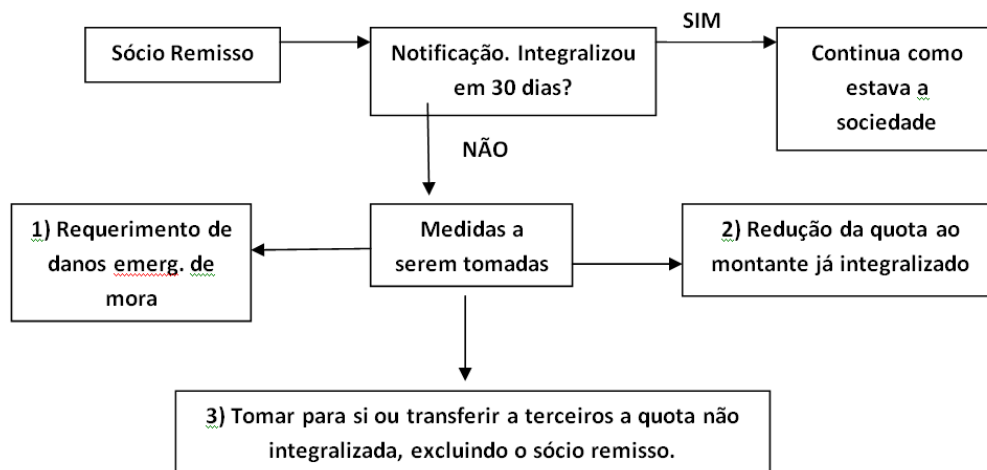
Sócio Remisso

Notificação. Integralizou em 30 dias?

SIM

Continua como estava a sociedade

NÃO

Medidas a serem tomadas

1) Requerimento de danos emerg. de mora

2) Redução da quota ao montante já integralizado

3) Tomar para si ou transferir a terceiros a quota não integralizada, excluindo o sócio remisso.